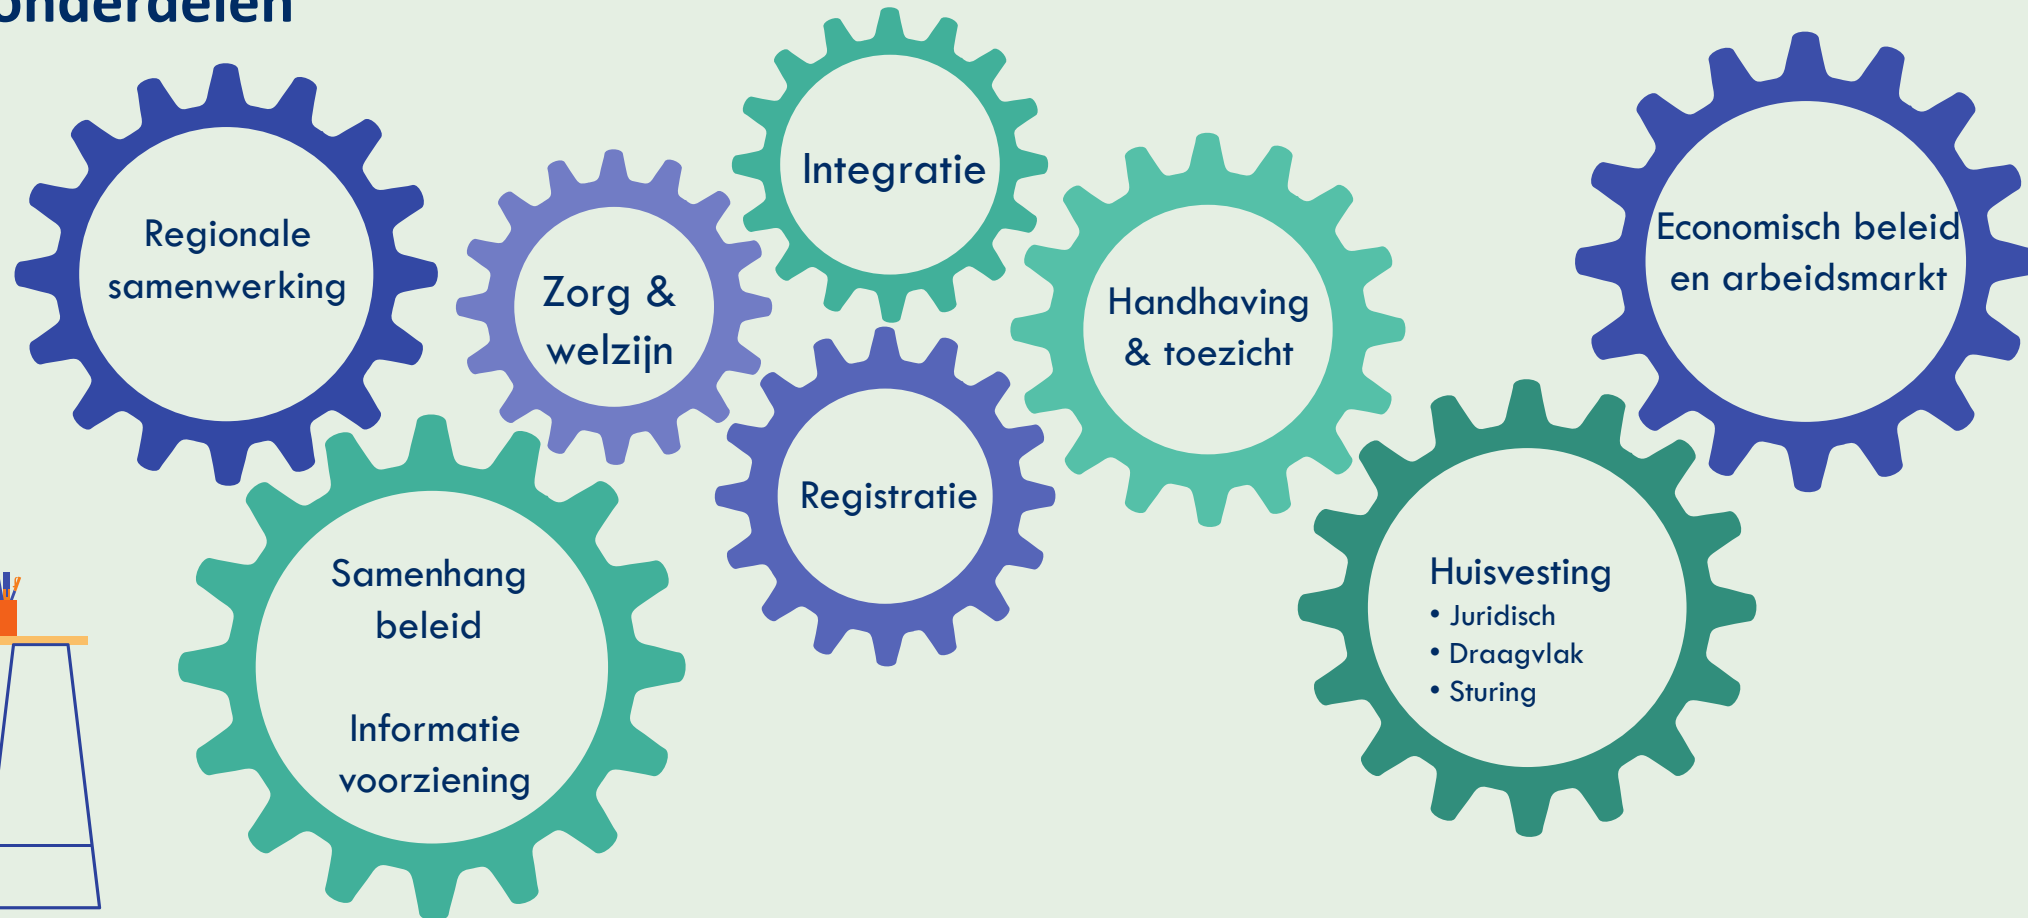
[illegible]nderdelen

Regionale samenwerking

Zorg & welzijn

Integratie

Registratie

Handhaving & toezicht

Economisch beleid en arbeidsmarkt

Samenhang beleid

Informatie voorziening

Huisvesting
• Juridisch
• Draagvlak
• Sturing